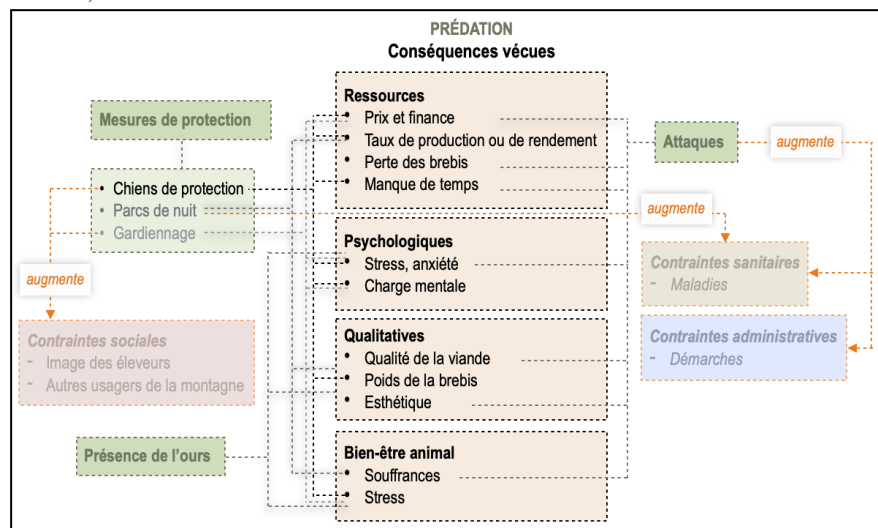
PRÉDATION
Conséquences vécues

Mesures de protection

• Chiens de protection
• Parcs de nuit
• Gardiennage

augmente

Contraintes sociales
- Image des éleveurs
- Autres usagers de la montagne

Présence de l'ours

Ressources
• Prix et finance
• Taux de production ou de rendement
• Perte des brebis
• Manque de temps

Psychologiques
• Stress, anxiété
• Charge mentale

Qualitatives
• Qualité de la viande
• Poids de la brebis
• Esthétique

Bien-être animal
• Souffrances
• Stress

Attaques

augmente

augmente

Contraintes sanitaires
- Maladies

Contraintes administratives
- Démarches